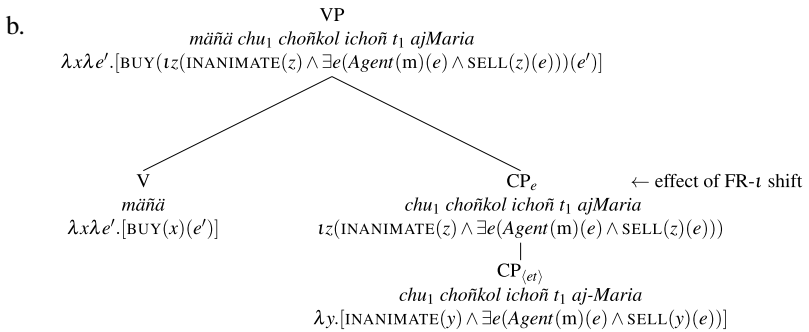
b.

VP
*mäñä chu$_1$ choñkol ichoñ $t_1$ ajMaria*
$\lambda x \lambda e'.[\text{BUY}(\iota z(\text{INANIMATE}(z) \wedge \exists e(Agent(\text{m})(e) \wedge \text{SELL}(z)(e)))(e')]$

V
*mäñä*
$\lambda x \lambda e'.[\text{BUY}(x)(e')]$

CP$_e$
*chu$_1$ choñkol ichoñ $t_1$ ajMaria*
$\iota z(\text{INANIMATE}(z) \wedge \exists e(Agent(\text{m})(e) \wedge \text{SELL}(z)(e)))$

← effect of FR-$\iota$ shift

CP$_{\langle et \rangle}$
*chu$_1$ choñkol ichoñ $t_1$ aj-Maria*
$\lambda y.[\text{INANIMATE}(y) \wedge \exists e(Agent(\text{m})(e) \wedge \text{SELL}(y)(e))]$